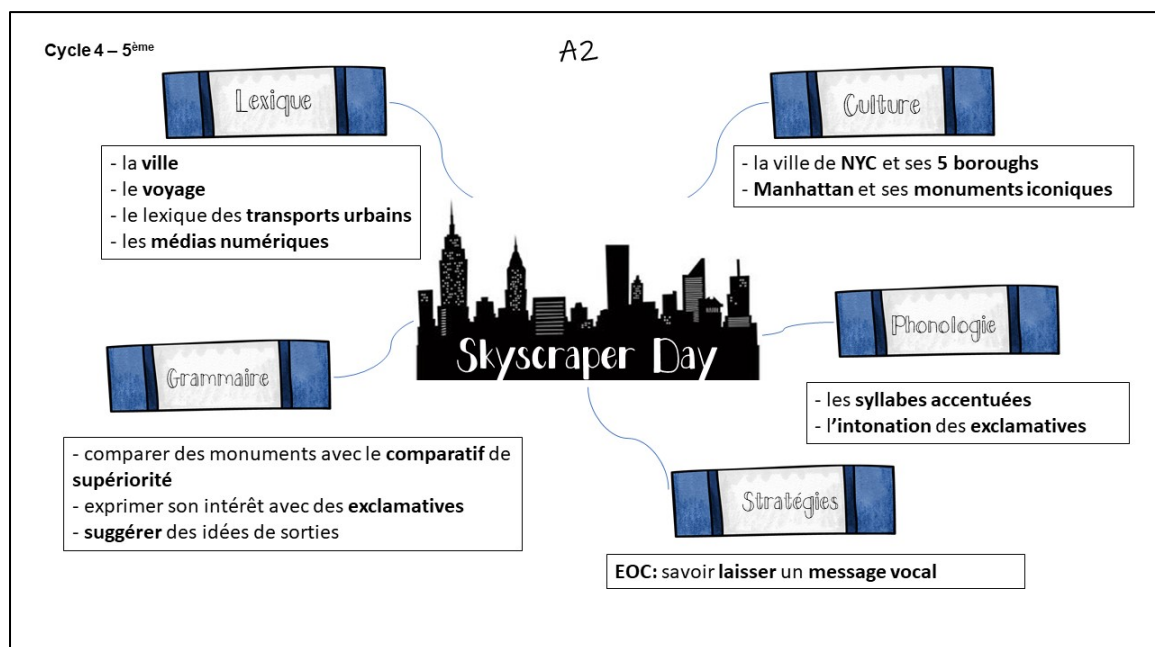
Cycle 4 – 5ème

A2

Lexique

- la ville
- le voyage
- le lexique des transports urbains
- les médias numériques

Culture

- la ville de NYC et ses 5 boroughs
- Manhattan et ses monuments iconiques

Skyscraper Day

Phonologie

- les syllabes accentuées
- l'intonation des exclamatives

Grammaire

- comparer des monuments avec le comparatif de supériorité
- exprimer son intérêt avec des exclamatives
- suggérer des idées de sorties

Stratégies

EOC: savoir laisser un message vocal